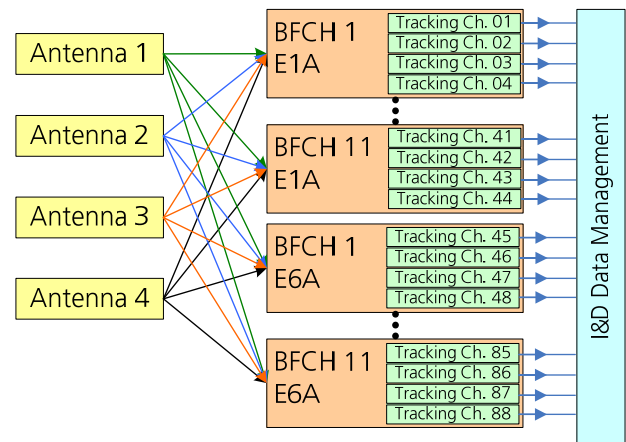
Antenna 1
Antenna 2
Antenna 3
Antenna 4

BFCH 1
E1A
Tracking Ch. 01
Tracking Ch. 02
Tracking Ch. 03
Tracking Ch. 04

BFCH 11
E1A
Tracking Ch. 41
Tracking Ch. 42
Tracking Ch. 43
Tracking Ch. 44

BFCH 1
E6A
Tracking Ch. 45
Tracking Ch. 46
Tracking Ch. 47
Tracking Ch. 48

BFCH 11
E6A
Tracking Ch. 85
Tracking Ch. 86
Tracking Ch. 87
Tracking Ch. 88

I&D Data Management